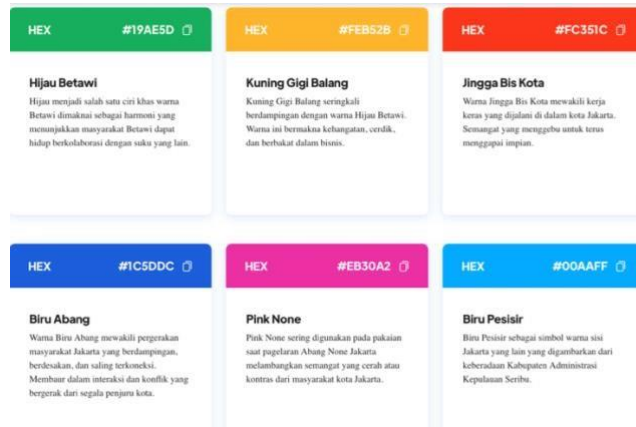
HEX #19AE5D

Hijau Betawi

Hijau menjadi salah satu ciri khas warna Betawi dimaknai sebagai harmoni yang menunjukkan masyarakat Betawi dapat hidup berkolaborasi dengan suku yang lain.

HEX #FEB52B

Kuning Gigi Balang

Kuning Gigi Balang seringkali berdampingan dengan warna Hijau Betawi. Warna ini bermakna kebangatan, cerdik, dan berbakat dalam bisnis.

HEX #FC351C

Jingga Bis Kota

Warna Jingga Bis Kota mewakili kerja keras yang dijalani di dalam kota Jakarta. Semangat yang menggebu untuk terus menggapai impian.

HEX #1C5DDC

Biru Abang

Warna Biru Abang mewakili pergerakan masyarakat Jakarta yang berdampingan, berdesakan, dan saling terkoneksi. Membaur dalam interaksi dan konflik yang bergerak dari segala penjuru kota.

HEX #EB30A2

Pink None

Pink None sering digunakan pada pakaian saat pagelaran Abang None Jakarta melambangkan semangat yang cerah atau kontras dari masyarakat kota Jakarta.

HEX #00AAFF

Biru Pesisir

Biru Pesisir sebagai simbol warna sisi Jakarta yang lain yang digambarkan dari keberadaan Kabupaten Administrasi Kepulauan Seribu.